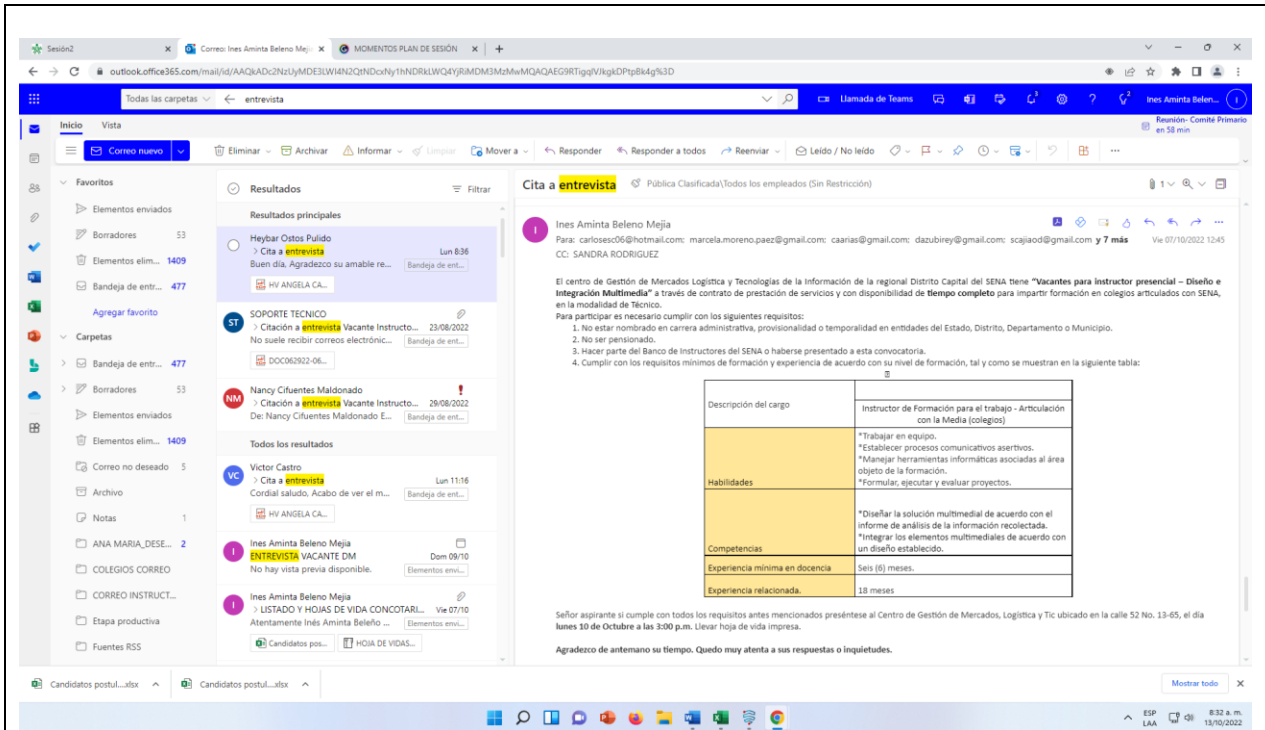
Sesión2 × Correo: Ines Aminta Beleno Mejía × MOMENTOS PLAN DE SESIÓN × +

outlook.office365.com/mail/id/AAQkADc2NzUyMDE3LWI4N2QtNDcxNy1hNDRkLWQ4YjRiMDM3MzMwMQAQAEG9RTigqIVJkgkDPtpBk4g%3D

Todas las carpetas entrevista

Llamada de Teams

Ines Aminta Belen...

Inicio Vista

Reunión- Comité Primario en 58 min

Correo nuevo

Eliminar Archivar Informar Limpiar Mover a Responder Responder a todos Reenviar Leído / No leído

Favoritos
Elementos enviados
Borradores 53
Elementos elim... 1409
Bandeja de entr... 477
Agregar favorito
Carpetas
Bandeja de entr... 477
Borradores 53
Elementos enviados
Elementos elim... 1409
Correo no deseado 5
Archivo
Notas 1
ANA MARIA_DESE... 2
COLEGIOS CORREO
CORREO INSTRUCT...
Etapa productiva
Fuentes RSS

Resultados Filtrar
Resultados principales

Heybar Ostos Pulido
> Cita a entrevista Lun 8:36
Buen día, Agradezco su amable re... Bandeja de ent...
HV ANGELA CA...

SOPORTE TECNICO
> Citación a entrevista Vacante Instructo... 23/08/2022
No suele recibir correos electrónic... Bandeja de ent...
DOC062922-06...

Nancy Cifuentes Maldonado
> Citación a entrevista Vacante Instructo... 29/08/2022
De: Nancy Cifuentes Maldonado E... Bandeja de ent...

Todos los resultados

Victor Castro
> Cita a entrevista Lun 11:16
Cordial saludo, Acabo de ver el m... Bandeja de ent...
HV ANGELA CA...

Ines Aminta Beleno Mejia
ENTREVISTA VACANTE DM Dom 09/10
No hay vista previa disponible. Elementos envi...

Ines Aminta Beleno Mejia
> LISTADO Y HOJAS DE VIDA CONCOTARI... Vie 07/10
Atentamente Inés Aminta Beleño ... Elementos envi...
Candidatos pos... HOJA DE VIDAS...

Cita a entrevista Pública Clasificada\Todos los empleados (Sin Restricción)

Ines Aminta Beleno Mejia
Para: carlosesc06@hotmail.com; marcela.moreno.paez@gmail.com; caarias@gmail.com; dazubirey@gmail.com; scajiaod@gmail.com y 7 más Vie 07/10/2022 12:45
CC: SANDRA RODRIGUEZ

El centro de Gestión de Mercados Logística y Tecnologías de la Información de la regional Distrito Capital del SENA tiene "Vacantes para instructor presencial – Diseño e Integración Multimedia" a través de contrato de prestación de servicios y con disponibilidad de tiempo completo para impartir formación en colegios articulados con SENA, en la modalidad de Técnico.
Para participar es necesario cumplir con los siguientes requisitos:
1. No estar nombrado en carrera administrativa, provisionalidad o temporalidad en entidades del Estado, Distrito, Departamento o Municipio.
2. No ser pensionado.
3. Hacer parte del Banco de Instructores del SENA o haberse presentado a esta convocatoria.
4. Cumplir con los requisitos mínimos de formación y experiencia de acuerdo con su nivel de formación, tal y como se muestran en la siguiente tabla:

| Descripción del cargo | Instructor de Formación para el trabajo - Articulación con la Media (colegios) |
|---|---|
| Habilidades | *Trabajar en equipo. *Establecer procesos comunicativos asertivos. *Manejar herramientas informáticas asociadas al área objeto de la formación. *Formular, ejecutar y evaluar proyectos. |
| Competencias | *Diseñar la solución multimedial de acuerdo con el informe de análisis de la información recolectada. *Integrar los elementos multimediales de acuerdo con un diseño establecido. |
| Experiencia mínima en docencia | Seis (6) meses. |
| Experiencia relacionada. | 18 meses |

Señor aspirante si cumple con todos los requisitos antes mencionados preséntese al Centro de Gestión de Mercados, Logística y Tic ubicado en la calle 52 No. 13-65, el día lunes 10 de Octubre a las 3:00 p.m. Llevar hoja de vida impresa.

Agradezco de antemano su tiempo. Quedo muy atenta a sus respuestas o inquietudes.

Candidatos postul....xlsx Candidatos postul....xlsx Mostrar todo

ESP LAA 8:32 a. m. 13/10/2022